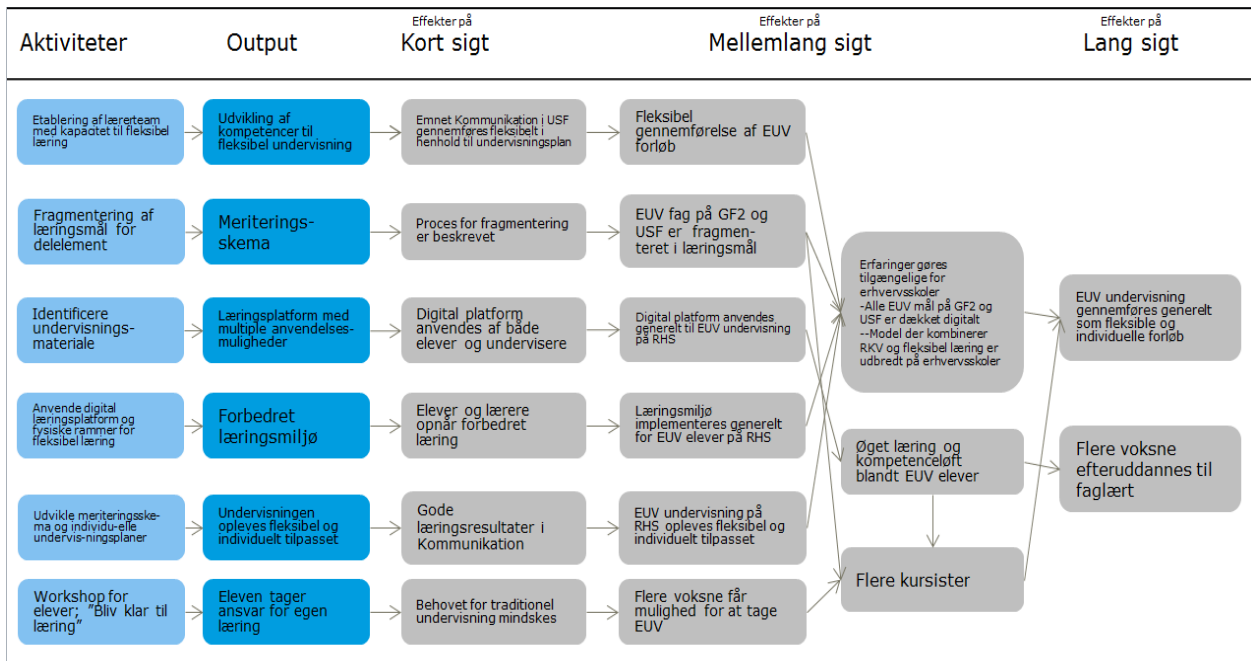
Aktiviteter

Output

Effekter på
Kort sigt

Effekter på
Mellemlang sigt

Effekter på
Lang sigt

Etablering af lærerteam med kapacitet til fleksibel læring

Udvikling af kompetencer til fleksibel undervisning

Emnet Kommunikation i USF gennemføres fleksibelt i henhold til undervisningsplan

Fleksibel gennemførelse af EUV forløb

Fragmentering af læringsmål for delelement

Meriterings-skema

Proces for fragmentering er beskrevet

EUV fag på GF2 og USF er fragmenteret i læringsmål

Identificere undervisnings-materiale

Læringsplatform med multiple anvendelses-muligheder

Digital platform anvendes af både elever og undervisere

Digital platform anvendes generelt til EUV undervisning på RHS

Anvende digital læringsplatform og fysiske rammer for fleksibel læring

Forbedret læringsmiljø

Elever og lærere opnår forbedret læring

Læringsmiljø implementeres generelt for EUV elever på RHS

Udvikle meriteringsske-ma og individu-elle undervis-ningsplaner

Undervisningen opleves fleksibel og individuelt tilpasset

Gode læringsresultater i Kommunikation

EUV undervisning på RHS opleves fleksibel og individuelt tilpasset

Workshop for elever; "Bliv klar til læring"

Eleven tager ansvar for egen læring

Behovet for traditionel undervisning mindskes

Flere voksne får mulighed for at tage EUV

Erfaringer gøres tilgængelige for erhvervsskoler
-Alle EUV mål på GF2 og USF er dækket digitalt
--Model der kombinerer RKV og fleksibel læring er udbredt på erhvervsskoler

Øget læring og kompetenceløft blandt EUV elever

Flere kursister

EUV undervisning gennemføres generelt som fleksible og individuelle forløb

Flere voksne efteruddannes til faglært